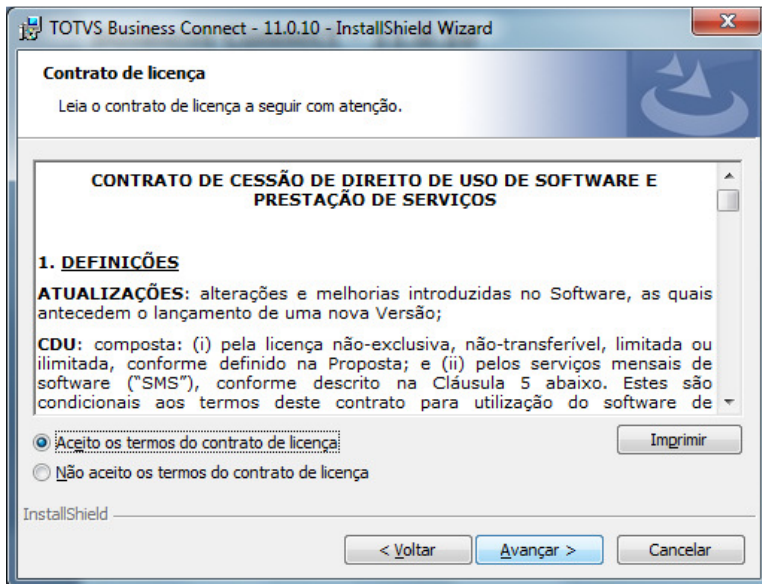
TOTVS Business Connect - 11.0.10 - InstallShield Wizard

Contrato de licença

Leia o contrato de licença a seguir com atenção.

CONTRATO DE CESSÃO DE DIREITO DE USO DE SOFTWARE E PRESTAÇÃO DE SERVIÇOS

1. DEFINIÇÕES

ATUALIZAÇÕES: alterações e melhorias introduzidas no Software, as quais antecedem o lançamento de uma nova Versão;

CDU: composta: (i) pela licença não-exclusiva, não-transferível, limitada ou ilimitada, conforme definido na Proposta; e (ii) pelos serviços mensais de software ("SMS"), conforme descrito na Cláusula 5 abaixo. Estes são condicionais aos termos deste contrato para utilização do software de

Aceito os termos do contrato de licença

Não aceito os termos do contrato de licença

Imprimir

InstallShield

< Voltar

Avançar >

Cancelar